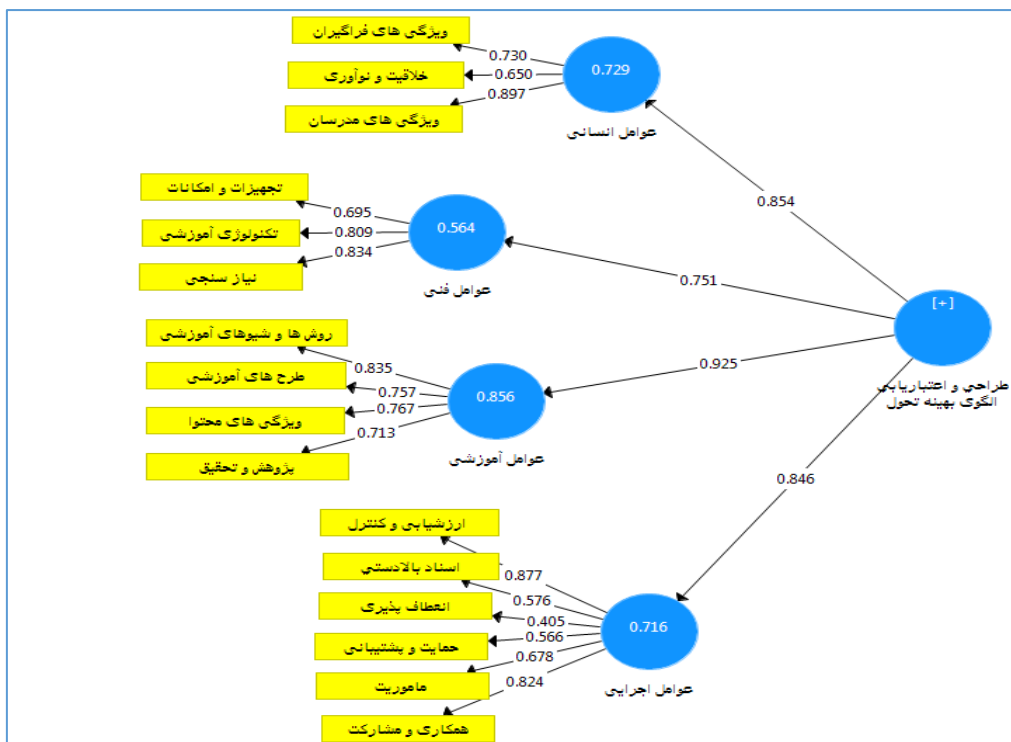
ویژگی های فراگیران
0.730
خلاقیت و نوآوری
0.650
0.729
ویژگی های مدرسان
0.897
عوامل انسانی

0.854

تجهیزات و امکانات
0.695
تکنولوژی آموزشی
0.809
0.564
نیاز سنجی
0.834
عوامل فنی

0.751

[+]
طراحی و اعتباریابی الگوی بهینه تحول

روش ها و شیوهای آموزشی
0.835
0.925
طرح های آموزشی
0.757
0.856
ویژگی های محتوا
0.767
0.713
پژوهش و تحقیق
عوامل آموزشی

0.846

ارزشیابی و کنترل
اسناد بالادستی
0.877
انعطاف پذیری
0.576
0.405
0.716
حمایت و پشتیبانی
0.566
0.678
ماموریت
0.824
عوامل اجرایی
همکاری و مشارکت